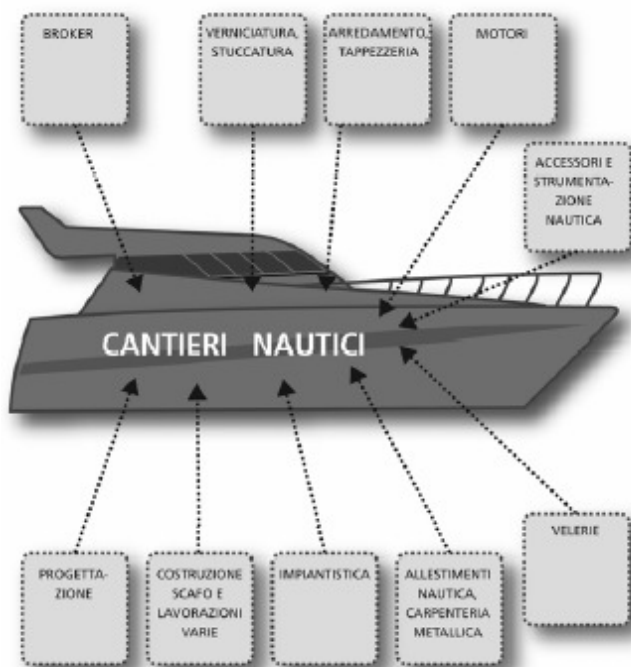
BROKER

VERNICIATURA, STUCCATURA

ARREDAMENTO, TAPPEZZERIA

MOTORI

ACCESSORI E STRUMENTAZIONE NAUTICA

CANTIERI NAUTICI

VELERIE

PROGETTAZIONE

COSTRUZIONE SCAFO E LAVORAZIONI VARIE

IMPIANTISTICA

ALLESTIMENTI NAUTICA, CARPENTERIA METALLICA